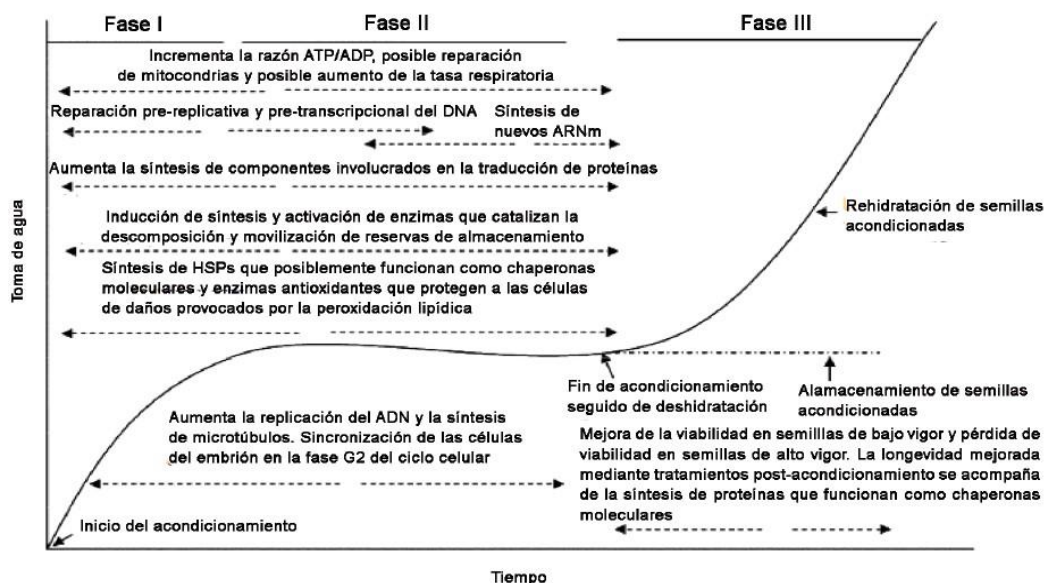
Fase I

Fase II

Fase III

Incrementa la razón ATP/ADP, posible reparación de mitocondrias y posible aumento de la tasa respiratoria

Reparación pre-replicativa y pre-transcripcional del DNA

Síntesis de nuevos ARNm

Aumenta la síntesis de componentes involucrados en la traducción de proteínas

Inducción de síntesis y activación de enzimas que catalizan la descomposición y movilización de reservas de almacenamiento

Síntesis de HSPs que posiblemente funcionan como chaperonas moleculares y enzimas antioxidantes que protegen a las células de daños provocados por la peroxidación lipídica

Rehidratación de semillas acondicionadas

Toma de agua

Fin de acondicionamiento seguido de deshidratación

Alamacenamiento de semillas acondicionadas

Aumenta la replicación del ADN y la síntesis de microtúbulos. Sincronización de las células del embrión en la fase G2 del ciclo celular

Mejora de la viabilidad en semilllas de bajo vigor y pérdida de viabilidad en semillas de alto vigor. La longevidad mejorada mediante tratamientos post-acondicionamiento se acompaña de la síntesis de proteínas que funcionan como chaperonas moleculares

Inicio del acondicionamiento

Tiempo